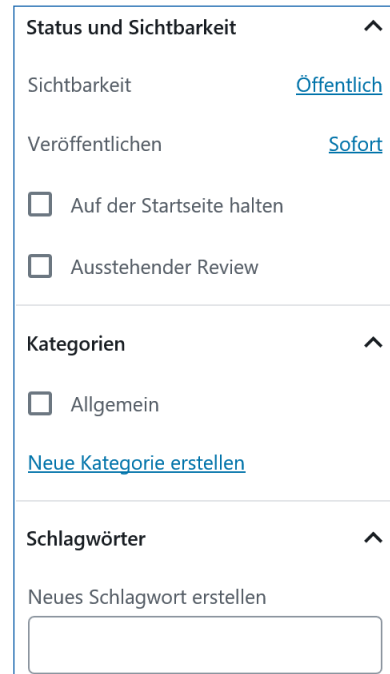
Status und Sichtbarkeit

Sichtbarkeit Öffentlich

Veröffentlichen Sofort

Auf der Startseite halten

Ausstehender Review

Kategorien

Allgemein

Neue Kategorie erstellen

Schlagwörter

Neues Schlagwort erstellen